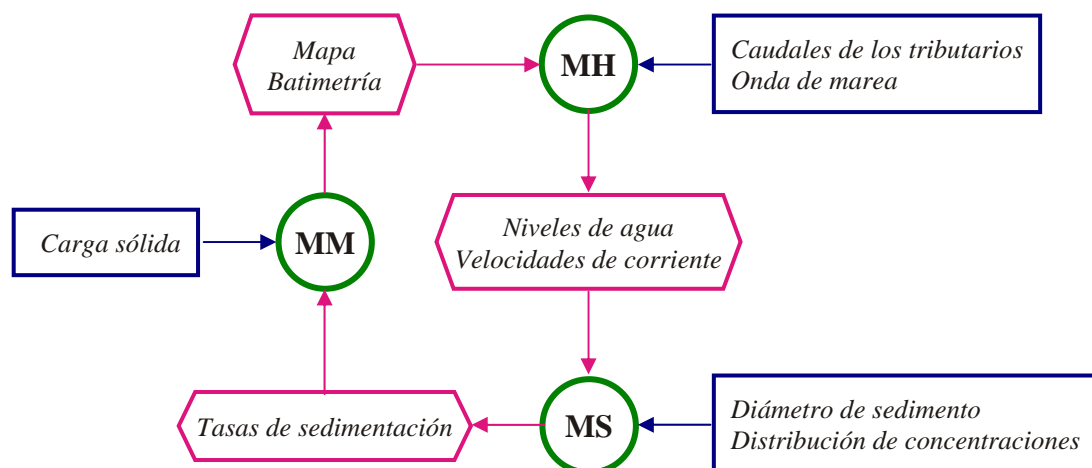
Mapa
Batimetría

MH

Caudales de los tributarios
Onda de marea

Carga sólida

MM

Niveles de agua
Velocidades de corriente

Tasas de sedimentación

MS

Diámetro de sedimento
Distribución de concentraciones